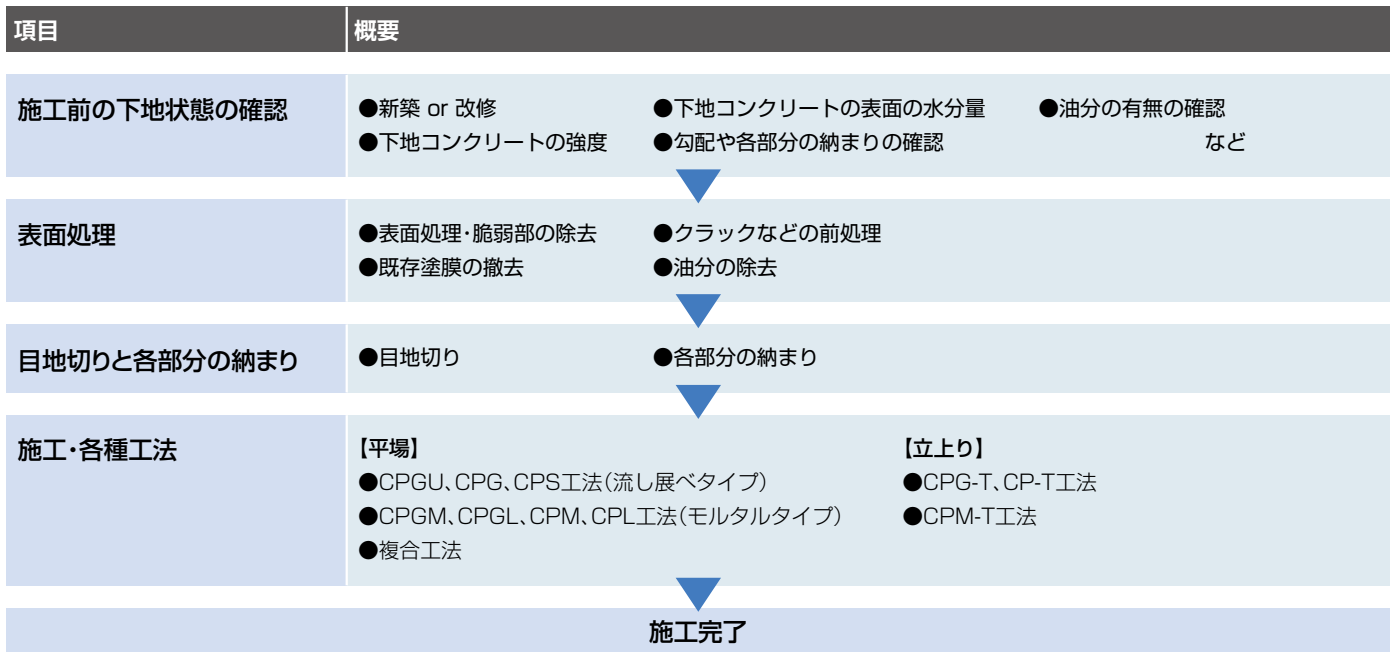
| 項目 | 概要 |
|---|---|
| 施工前の下地状態の確認 | ●新築 or 改修 ●下地コンクリートの表面の水分量 ●油分の有無の確認 ●下地コンクリートの強度 ●勾配や各部分の納まりの確認 など |
| 表面処理 | ●表面処理・脆弱部の除去 ●クラックなどの前処理 ●既存塗膜の撤去 ●油分の除去 |
| 目地切りと各部分の納まり | ●目地切り ●各部分の納まり |
| 施工・各種工法 | 【平場】 ●CPGU、CPG、CPS工法（流し展べタイプ） ●CPGM、CPGL、CPM、CPL工法（モルタルタイプ） ●複合工法 【立上り】 ●CPG-T、CP-T工法 ●CPM-T工法 |

施工完了